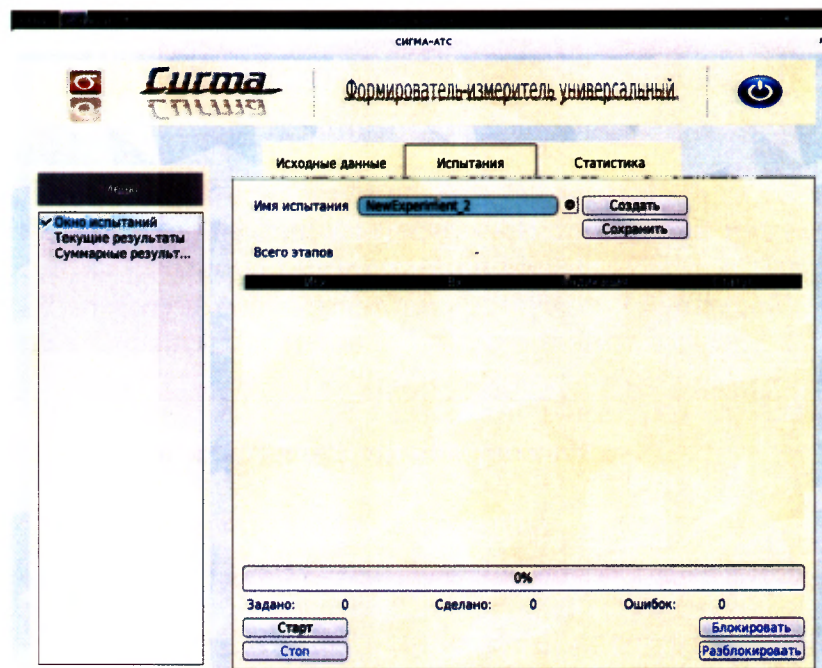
СИГМА-АТС

Сигма

Формирователь-измеритель универсальный

Исходные данные
Испытания
Статистика

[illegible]

✔ Окно испытаний
Текущие результаты
Суммарные результ...

Имя испытания NewExperiment_2
Создать
Сохранить

Всего этапов -

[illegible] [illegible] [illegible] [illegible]

0%

Задано: 0
Сделано: 0
Ошибок: 0

Старт
Стоп
Блокировать
Разблокировать